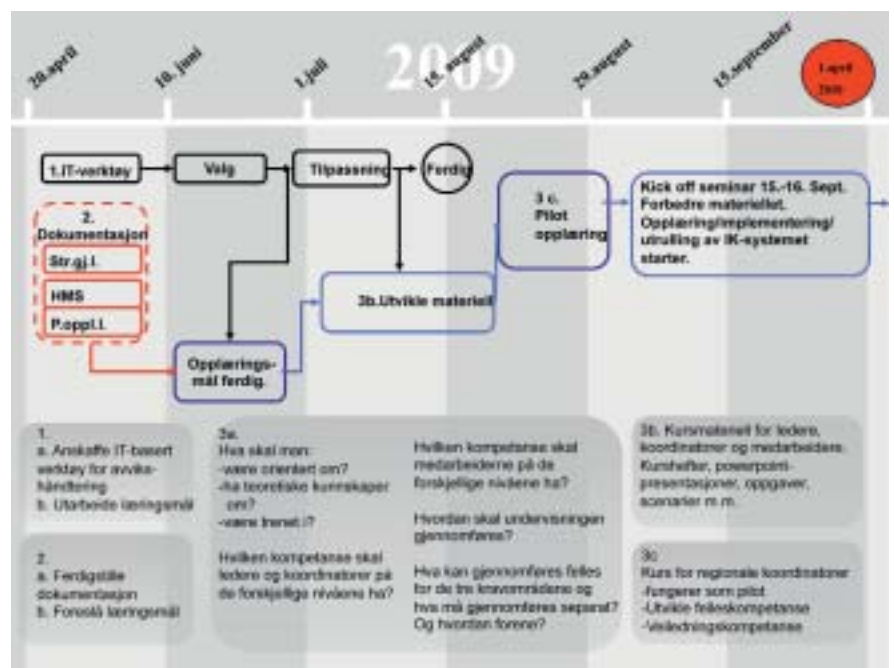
20.april

10. juni

1.juli

2009

15. august

29. august

15.september

1.april 2010

1.IT-verktøy

Valg

Tilpasning

Ferdig

2. Dokumentasjon

Str.gj.l.

HMS

P.oppl.l.

Opplærings-mål ferdig.

3b.Utvikle materiell

3 c. Pilot opplæring

Kick off seminar 15.-16. Sept. Forbedre materiellet. Opplæring/implementering/ utrulling av IK-systemet starter.

1.
a. Anskaffe IT-basert verktøy for avvikshåndtering
b. Utarbeide læringsmål

2.
a. Ferdigstille dokumentasjon
b. Foreslå læringsmål

3a.
Hva skal man:
-være orientert om?
-ha teoretiske kunnskaper om?
-være trenet i?

Hvilken kompetanse skal ledere og koordinatorer på de forskjellige nivåene ha?

Hvilken kompetanse skal medarbeiderne på de forskjellige nivåene ha?

Hvordan skal undervisningen gjennomføres?

Hva kan gjennomføres felles for de tre kravområdene og hva må gjennomføres separat? Og hvordan forene?

3b. Kursmateriell for ledere, koordinatorer og medarbeidere. Kurshefter, powerpoint-presentasjoner, oppgaver, scenarier m.m.

3c.
Kurs for regionale koordinatorer
-fungerer som pilot
-Utvikle felleskompetanse
-Veiledningskompetanse